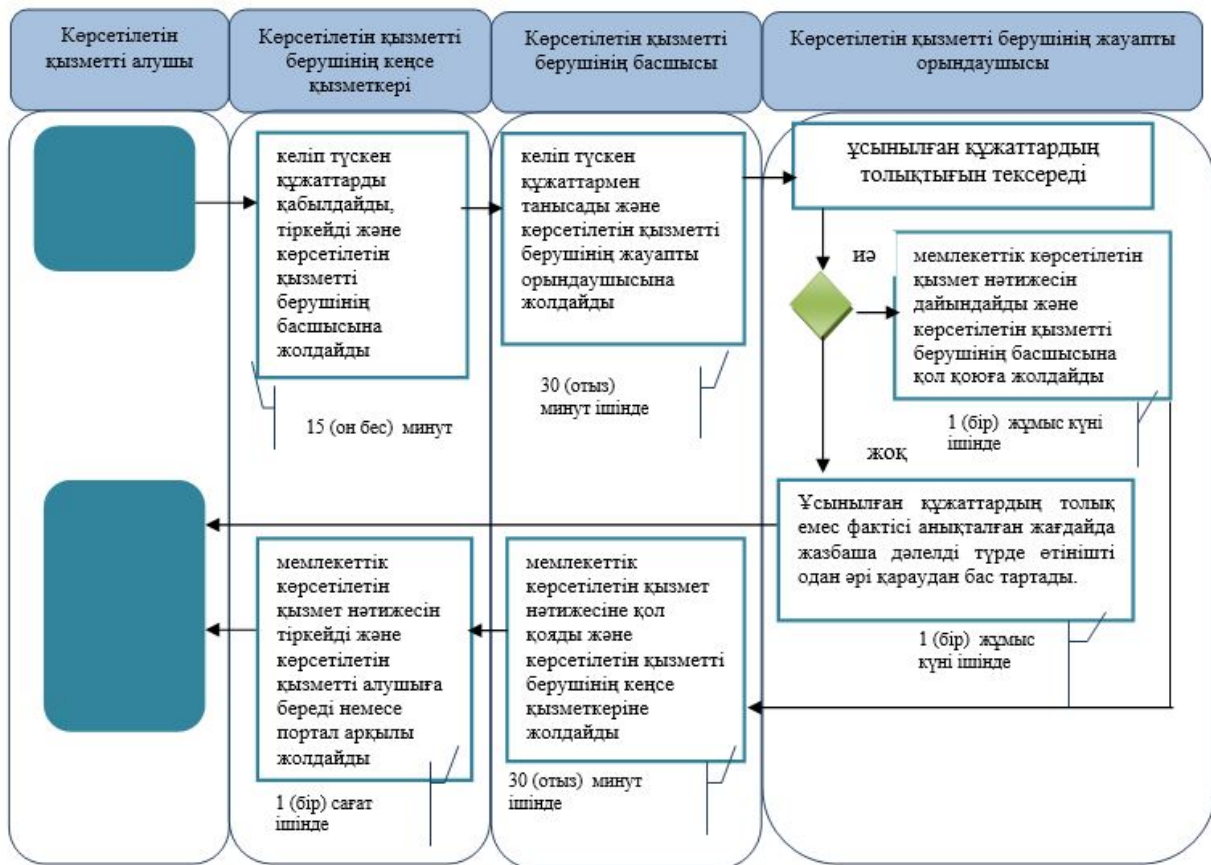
Көрсетілетін қызметті алушы

Көрсетілетін қызметті берушінің кеңсе қызметкері

Көрсетілетін қызметті берушінің басшысы

Көрсетілетін қызметті берушінің жауапты орындаушысы

келіп түскен құжаттарды қабылдайды, тіркейді және көрсетілетін қызметті берушінің басшысына жолдайды

15 (он бес) минут

келіп түскен құжаттармен танысады және көрсетілетін қызметті берушінің жауапты орындаушысына жолдайды

30 (отыз) минут ішінде

ұсынылған құжаттардың толықтығын тексереді

иә

мемлекеттік көрсетілетін қызмет нәтижесін дайындайды және көрсетілетін қызметті берушінің басшысына қол қоюға жолдайды

1 (бір) жұмыс күні ішінде

жоқ

Ұсынылған құжаттардың толық емес фактісі анықталған жағдайда жазбаша дәлелді түрде өтінішті одан әрі қараудан бас тартады.

1 (бір) жұмыс күні ішінде

мемлекеттік көрсетілетін қызмет нәтижесін тіркейді және көрсетілетін қызметті алушыға береді немесе портал арқылы жолдайды

1 (бір) сағат ішінде

мемлекеттік көрсетілетін қызмет нәтижесіне қол қояды және көрсетілетін қызметті берушінің кеңсе қызметкеріне жолдайды

30 (отыз) минут ішінде